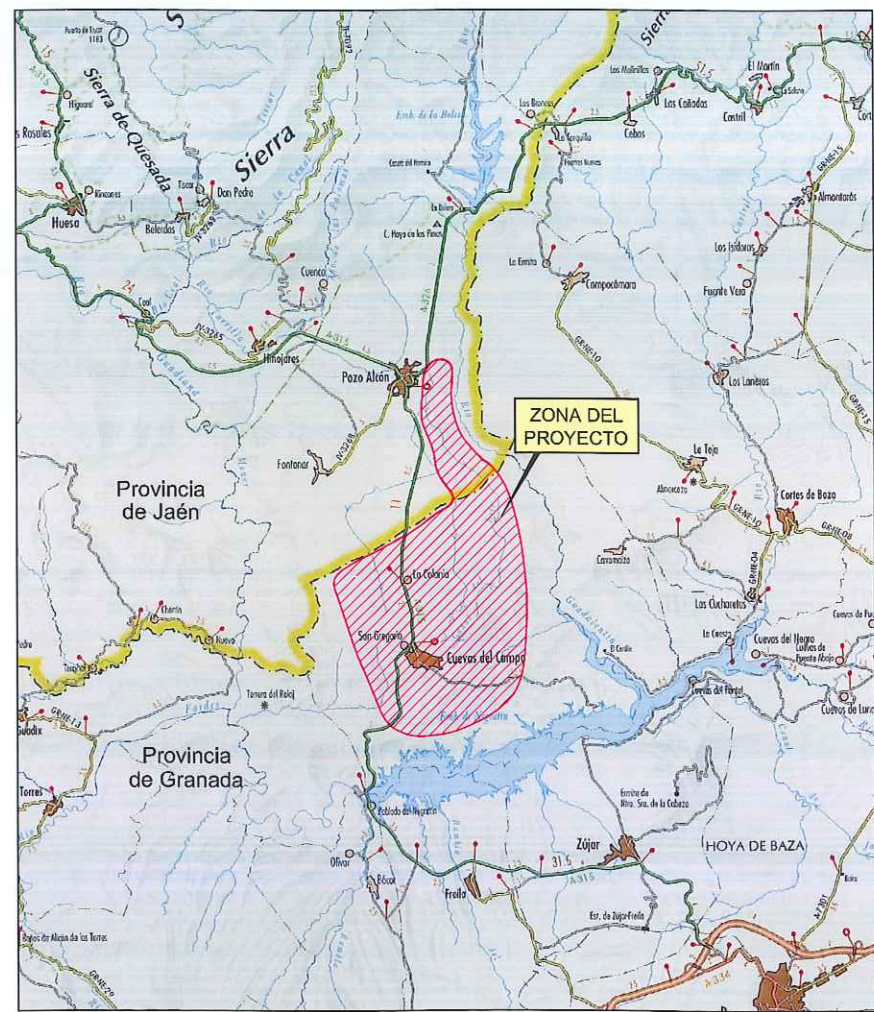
Sierra de Quesada
Sierra
Puerto de Tiscar 1183
Higueral
s Rosales
Huesa
Rincones
Belerdas
Tíscar
Don Pedro
Cuenca
Coal
Hinojares
Pozo Alcón
Fontanar
Castril del Hornico
La Bolera
C. Hoya de los Pinos
Emb. de la Bolera
Los Bravos
La Ermita
Campocámara
Los Molinillos
Los Collados
Cebas
Castril
El Martín
Almontaras
Los Isidoros
Fuente Vera
Las Lanteras
La Teja
Almontaro
Cortes de Baza
ZONA DEL PROYECTO
Provincia de Jaén
Provincia de Granada
Chorrín
Nuevo
Torre del Rolej
La Colonia
San Gregorio
Cuevas del Campo
Emb. de Negratín
Caramaza
Los Cucharetas
El Cerdillo
Cuevas del Negro
Cuevas del Portal
Cuevas de Luna
Poblado del Negratín
Olivar
Bácor
Freila
Zújar
Ermita de Ntra. Sra. de la Cabeza
HOYA DE BAZA
Est. de Zújar-Freila
Guadix
Torres
A-315
A-326
31.5